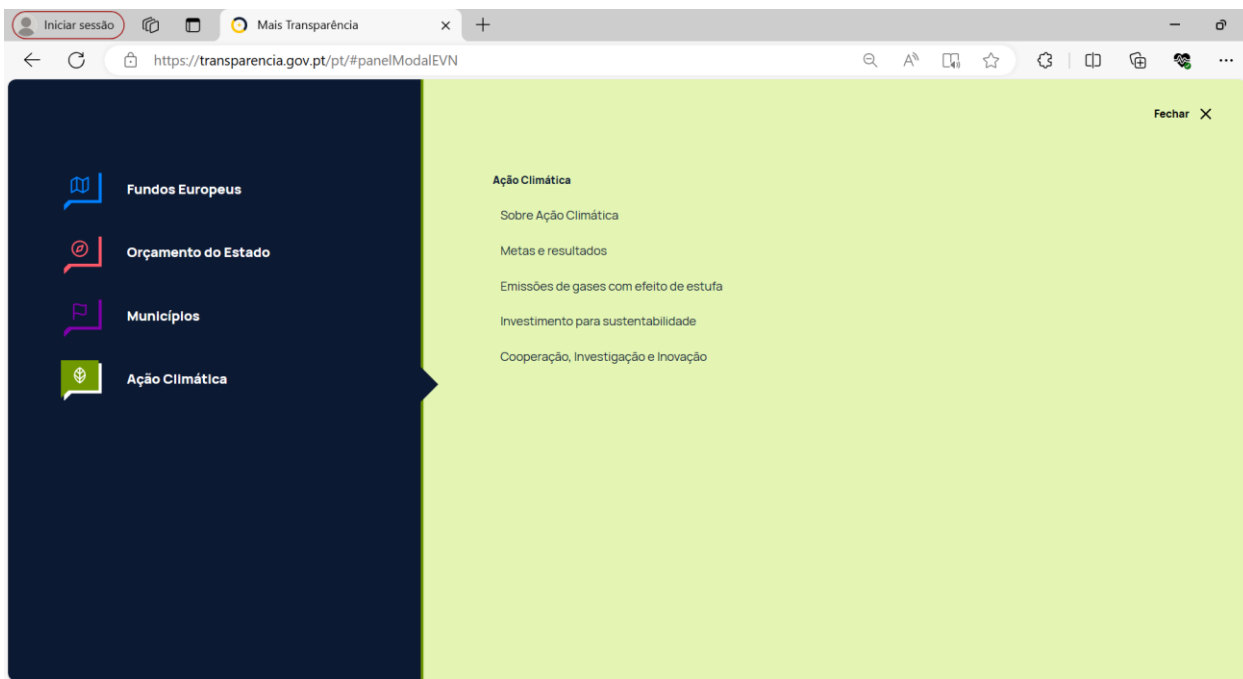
Iniciar sessão

Mais Transparência

https://transparencia.gov.pt/pt/#panelModalEVN

Fechar

Fundos Europeus

Orçamento do Estado

Municípios

Ação Climática

Ação Climática

Sobre Ação Climática

Metas e resultados

Emissões de gases com efeito de estufa

Investimento para sustentabilidade

Cooperação, Investigação e Inovação